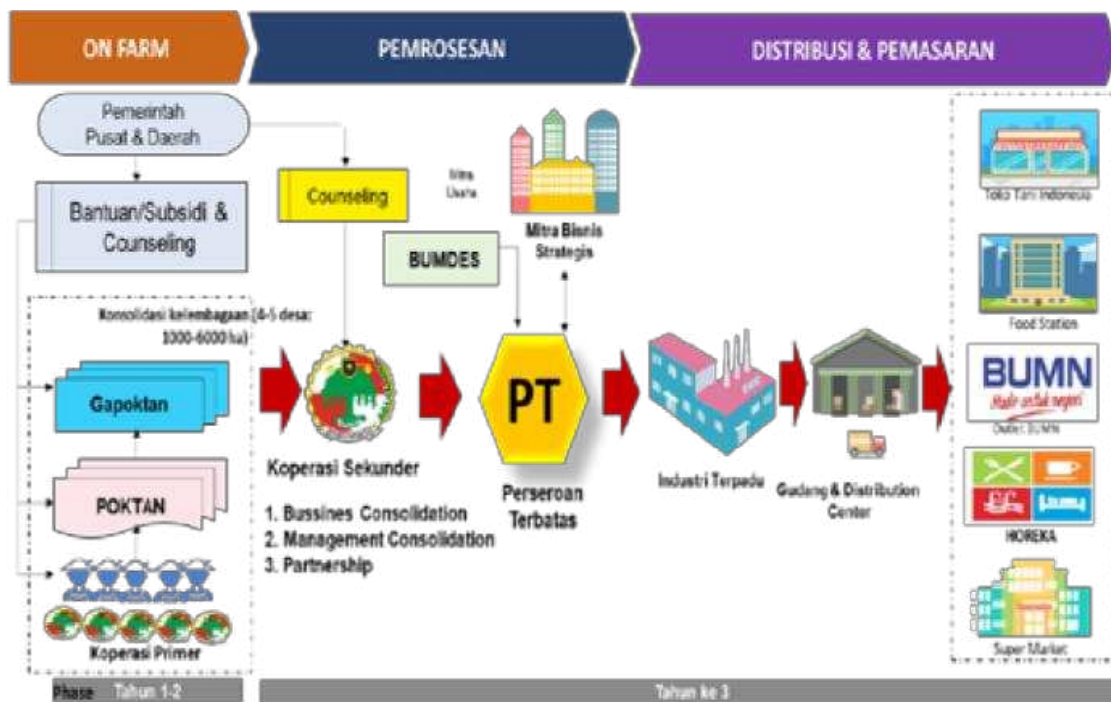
ON FARM

PEMROSESAN

DISTRIBUSI & PEMASARAN

Pemerintah Pusat & Daerah

Bantuan/Subsidi & Counseling

Counseling

Mitra Usaha

Mitra Bisnis Strategis

BUMDES

Konsolidasi kelembagaan (4-5 desa: 3000-6000 ha)

Gapoktan

POKTAN

Koperasi Primer

Koperasi Sekunder

1. Bussines Consolidation
2. Management Consolidation
3. Partnership

PT

Perseroan Terbatas

Industri Terpadu

Gudang & Distribution Center

Toko Tani Indonesia

Food Station

BUMN

Hadir untuk negeri

Outlet BUMN

HOREKA

Super Market

Phase Tahun 1-2

Tahun ke 3